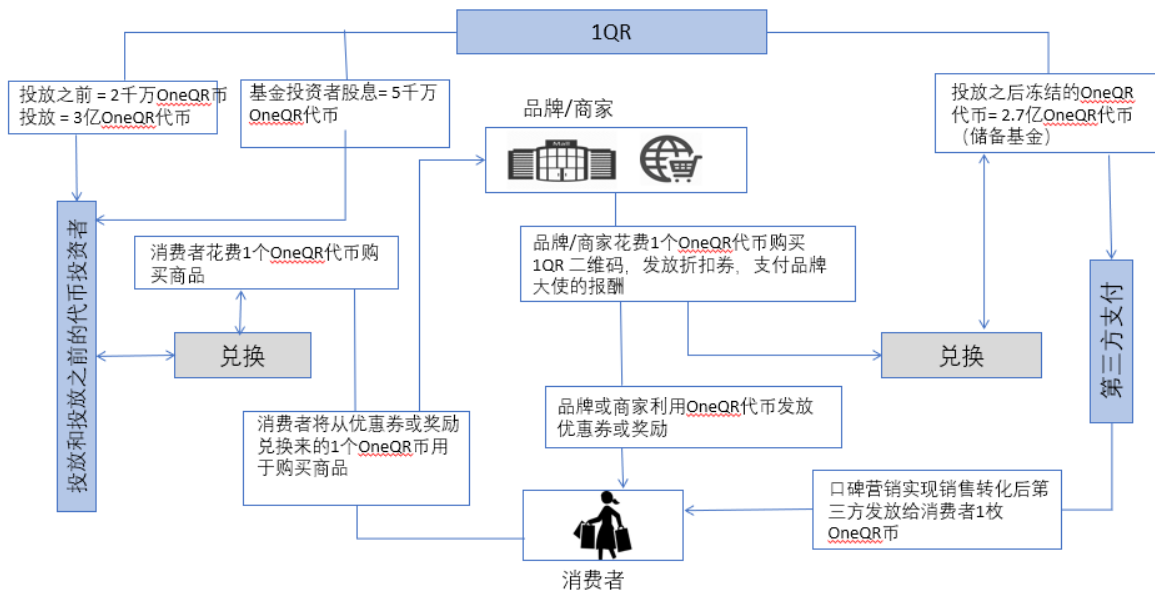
1QR

投放之前 = 2千万OneQR币
投放 = 3亿OneQR代币

基金投资者股息= 5千万OneQR代币

品牌/商家

Mall

投放之后冻结的OneQR代币= 2.7亿OneQR代币（储备基金）

投放和投放之前的代币投资者

消费者花费1个OneQR代币购买商品

品牌/商家花费1个OneQR代币购买1QR 二维码，发放折扣券，支付品牌大使的报酬

第三方支付

兑换

兑换

品牌或商家利用OneQR代币发放优惠券或奖励

消费者将从优惠券或奖励兑换来的1个OneQR币用于购买商品

口碑营销实现销售转化后第三方发放给消费者1枚OneQR币

消费者